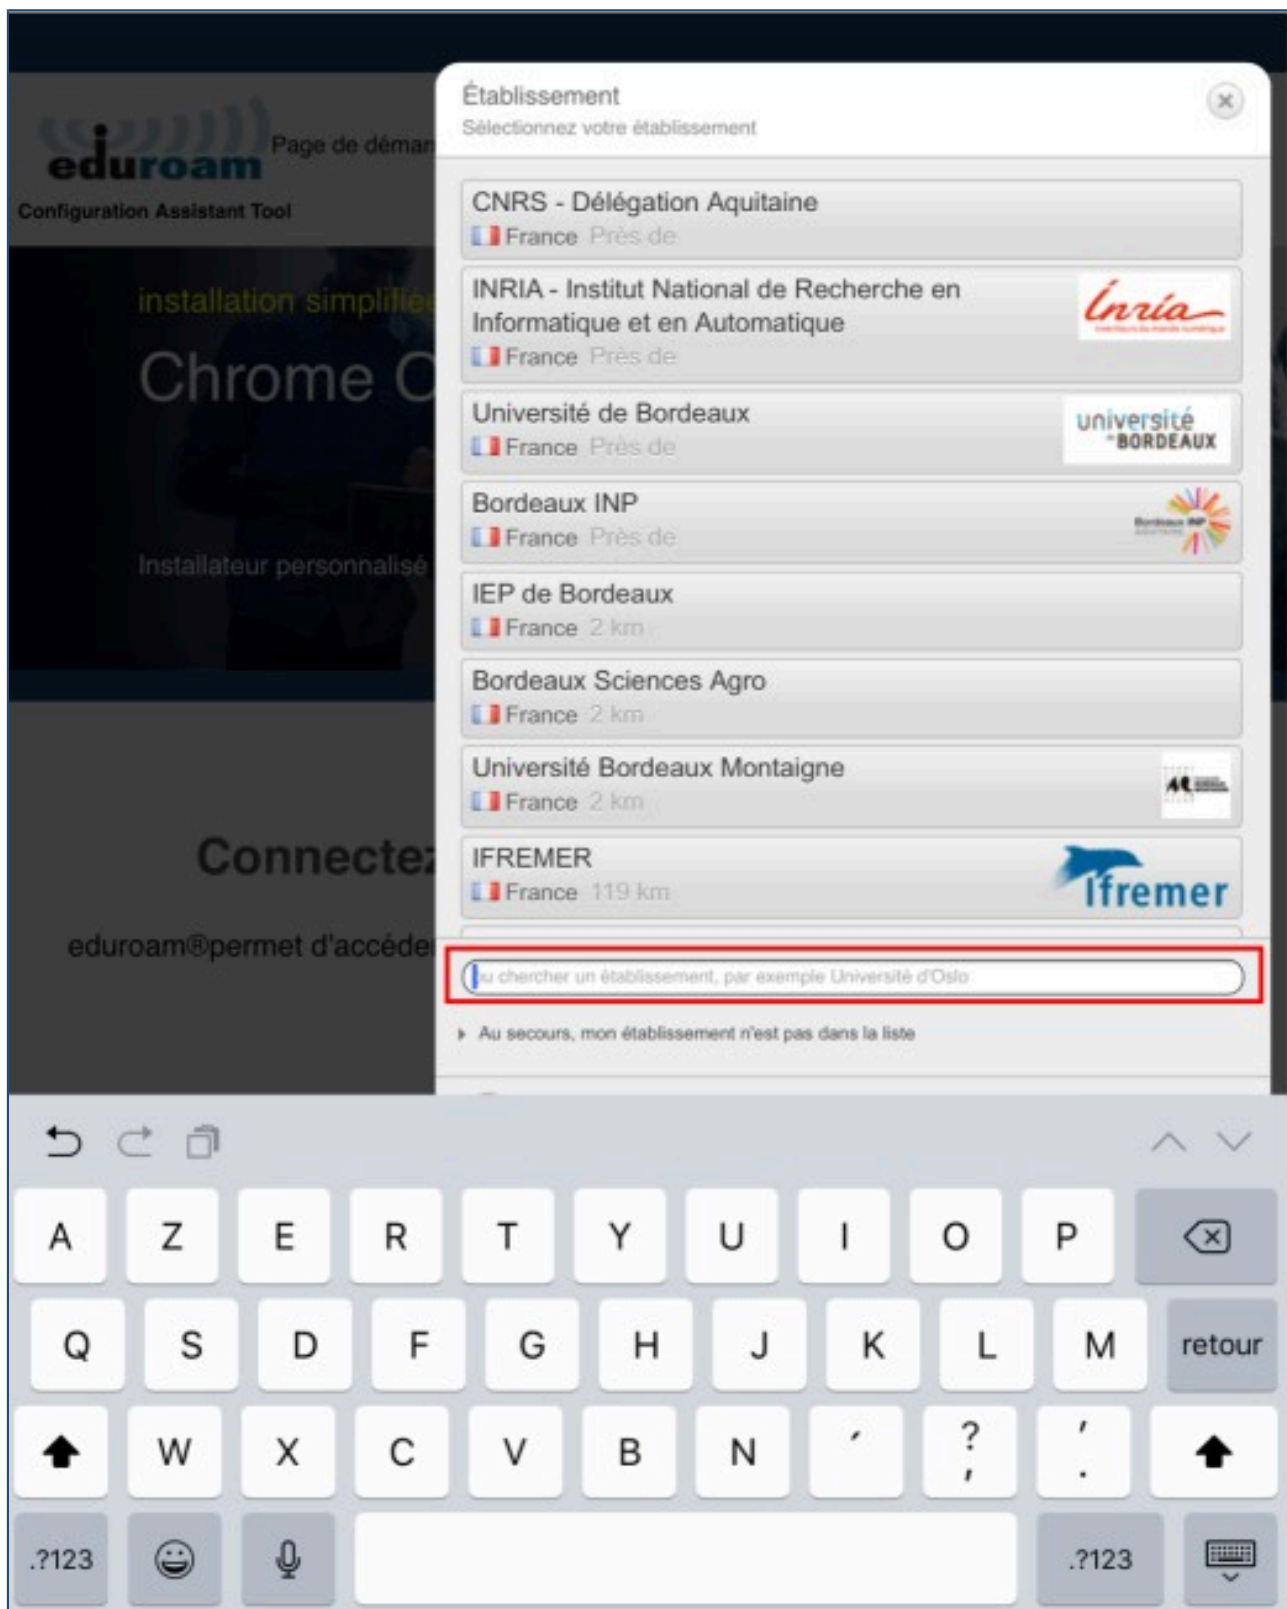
eduroam
Page de déman
Configuration Assistant Tool
installation simplifiée
Chrome C
Installateur personnalisé
Connectez
eduroam®permet d'accéder

Établissement
Sélectionnez votre établissement

CNRS - Délégation Aquitaine
France Près de

INRIA - Institut National de Recherche en Informatique et en Automatique
France Près de

Université de Bordeaux
France Près de

Bordeaux INP
France Près de

IEP de Bordeaux
France 2 km

Bordeaux Sciences Agro
France 2 km

Université Bordeaux Montaigne
France 2 km

IFREMER
France 119 km

ou chercher un établissement, par exemple Université d'Oslo

Au secours, mon établissement n'est pas dans la liste

A Z E R T Y U I O P
Q S D F G H J K L M retour
W X C V B N ´ ? , ' .
.?123 .?123